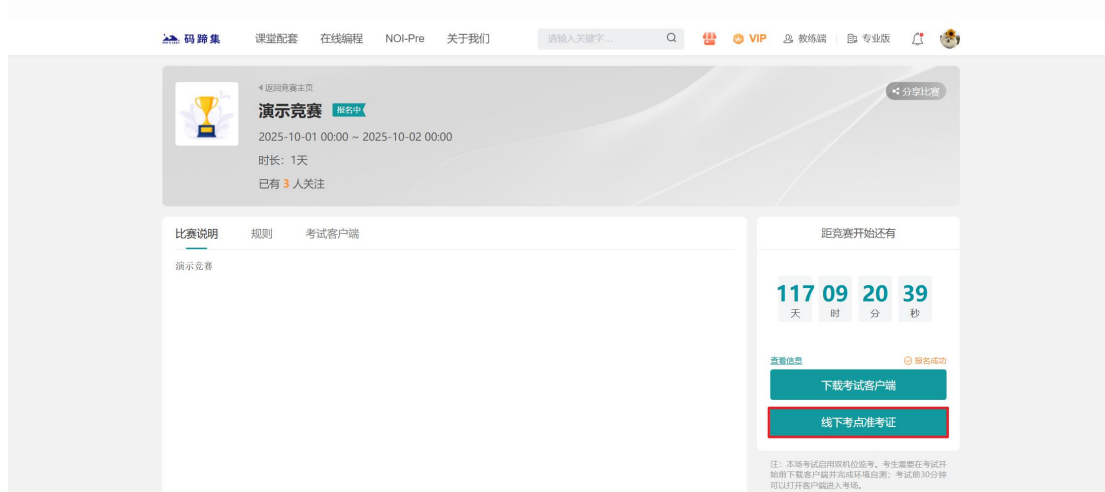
码蹄集 课堂配套 在线编程 NOI-Pre 关于我们 请输入关键字... VIP 教练端 专业版

◂返回竞赛主页
演示竞赛 报名中
2025-10-01 00:00 ~ 2025-10-02 00:00
时长：1天
已有 3 人关注

分享比赛

比赛说明 规则 考试客户端

演示竞赛

距竞赛开始还有

117 天 09 时 20 分 39 秒

查看信息 报名成功

下载考试客户端

线下考点准考证

注：本场考试启用双机位监考。考生需要在考试开始前下载客户端并完成环境自测；考试前30分钟可以打开客户端进入考场。